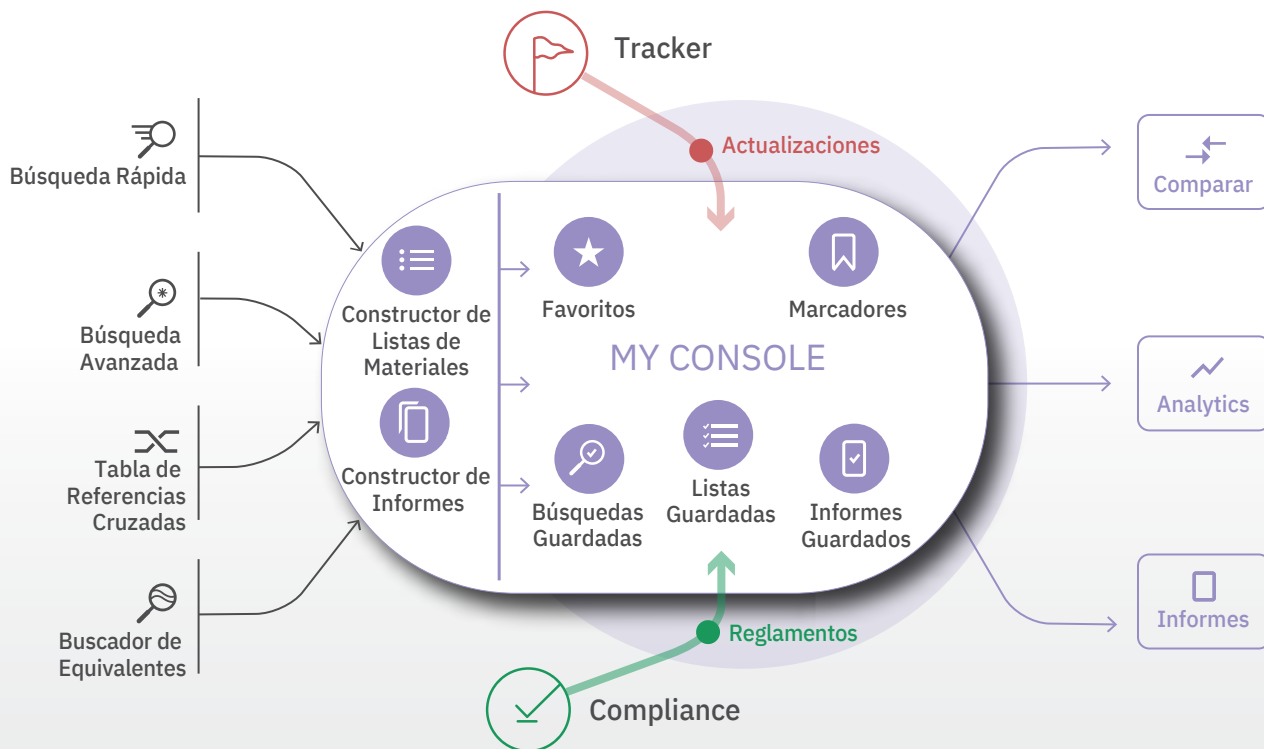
Tracker

Actualizaciones

Búsqueda Rápida

Búsqueda Avanzada

Tabla de Referencias Cruzadas

Buscador de Equivalentes

Constructor de Listas de Materiales

Constructor de Informes

Favoritos

Marcadores

MY CONSOLE

Búsquedas Guardadas

Listas Guardadas

Informes Guardados

Comparar

Analytics

Informes

Reglamentos

Compliance